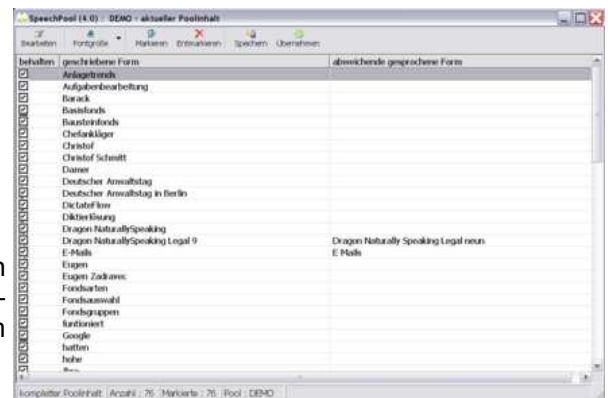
SpeechPool (4.0) · DEMO - aktueller Poolinhalt

Bearbeiten Fontgröße Markieren Entmarkieren Speichern Übernehmen

| behalten | geschriebene Form | abweichende gesprochene Form |
|---|---|---|
| ☑ | Anlagetrends | |
| ☑ | Aufgabenbearbeitung | |
| ☑ | Barack | |
| ☑ | Basisfonds | |
| ☑ | Bausteinfonds | |
| ☑ | Chefankläger | |
| ☑ | Christof | |
| ☑ | Christof Schmitt | |
| ☑ | Damer | |
| ☑ | Deutscher Anwaltstag | |
| ☑ | Deutscher Anwaltstag in Berlin | |
| ☑ | DictateFlow | |
| ☑ | Diktierlösung | |
| ☑ | Dragon NaturallySpeaking | |
| ☑ | Dragon NaturallySpeaking Legal 9 | Dragon Naturally Speaking Legal neun |
| ☑ | E-Mails | E Mails |
| ☑ | Eugen | |
| ☑ | Eugen Zadravec | |
| ☑ | Fondsarten | |
| ☑ | Fondsauswahl | |
| ☑ | Fondsgruppen | |
| ☑ | funtioniert | |
| ☑ | Google | |
| ☑ | hatten | |
| ☑ | hohe | |
| ☑ | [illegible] | |

kompletter Poolinhalt Anzahl : 76 Markierte : 76 Pool : DEMO